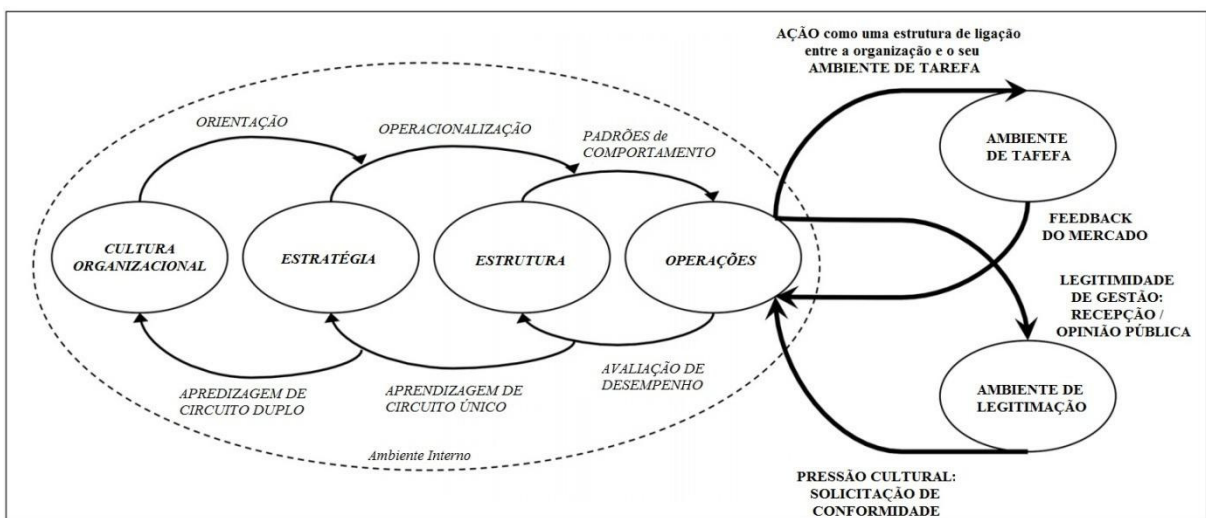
AÇÃO como uma estrutura de ligação entre a organização e o seu AMBIENTE DE TAREFA

ORIENTAÇÃO

OPERACIONALIZAÇÃO

PADRÕES de COMPORTAMENTO

AMBIENTE DE TAFEFA

FEEDBACK DO MERCADO

CULTURA ORGANIZACIONAL

ESTRATÉGIA

ESTRUTURA

OPERAÇÕES

LEGITIMIDADE DE GESTÃO: RECEPÇÃO / OPINIÃO PÚBLICA

AVALIAÇÃO DE DESEMPENHO

APREDIZAGEM DE CIRCUITO DUPLO

APRENDIZAGEM DE CIRCUITO ÚNICO

AMBIENTE DE LEGITIMAÇÃO

Ambiente Interno

PRESSÃO CULTURAL: SOLICITAÇÃO DE CONFORMIDADE